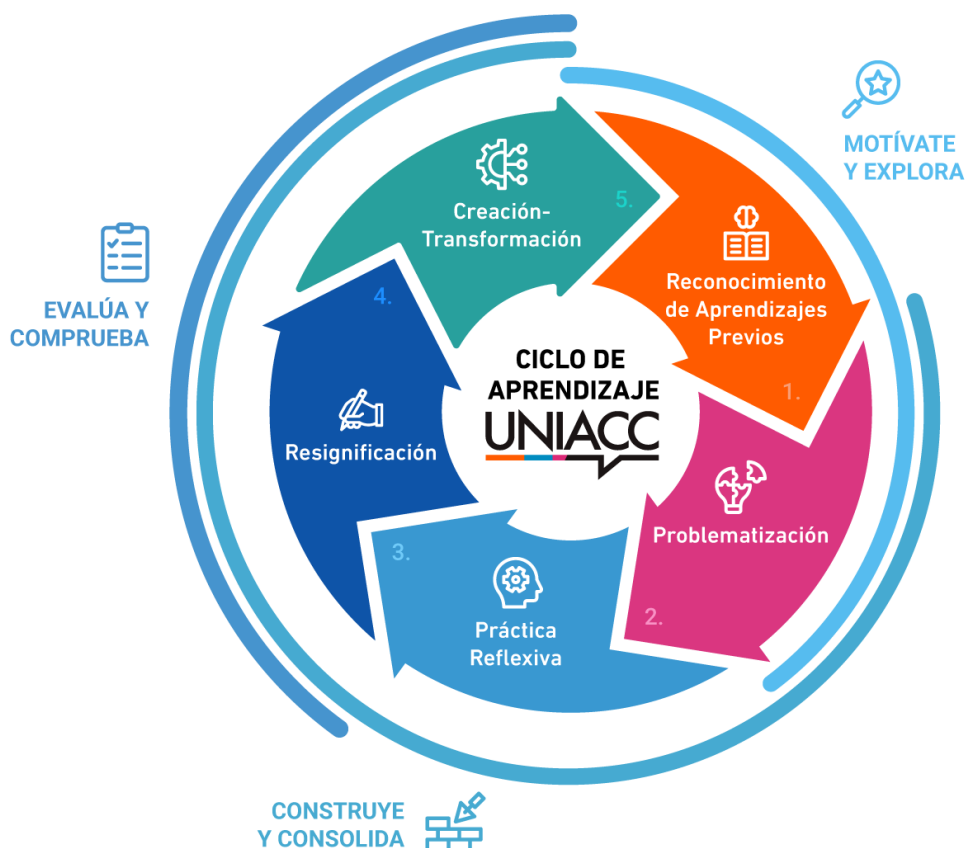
MOTÍVATE Y EXPLORA

CICLO DE APRENDIZAJE
UNIACC

Reconocimiento de Aprendizajes Previos
1.

Problematización
2.

3.
Práctica Reflexiva

Resignificación
4.

Creación-Transformación
5.

EVALÚA Y COMPRUEBA

CONSTRUYE Y CONSOLIDA